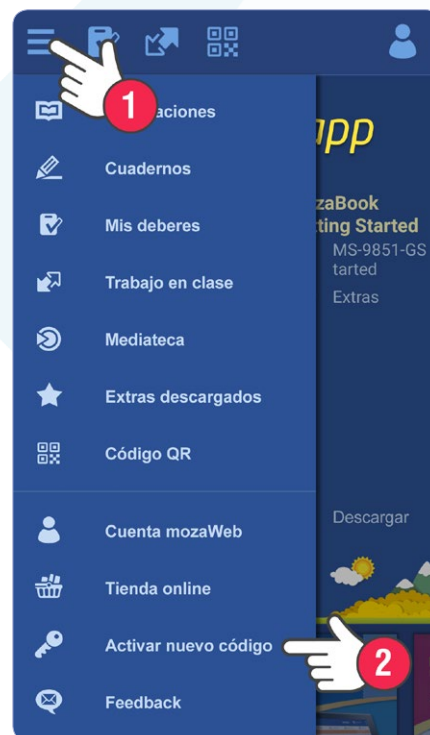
1

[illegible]aciones

Cuadernos

Mis deberes

Trabajo en clase

Mediateca

Extras descargados

Código QR

Cuenta mozaWeb

Tienda online

Activar nuevo código

Feedback

2

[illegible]pp

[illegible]zaBook
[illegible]ting Started
MS-9851-GS
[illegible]tarted
Extras

Descargar